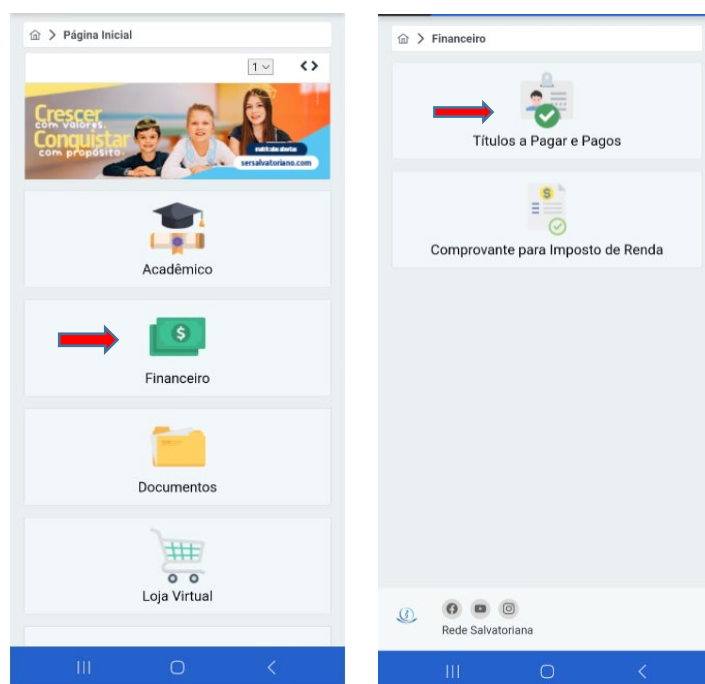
Página Inicial

1

Crescer com valores. Conquistar com propósito.

matrículas abertas

sersalvatoriano.com

Acadêmico

Financeiro

Documentos

Loja Virtual

Financeiro

Títulos a Pagar e Pagos

Comprovante para Imposto de Renda

Rede Salvatoriana